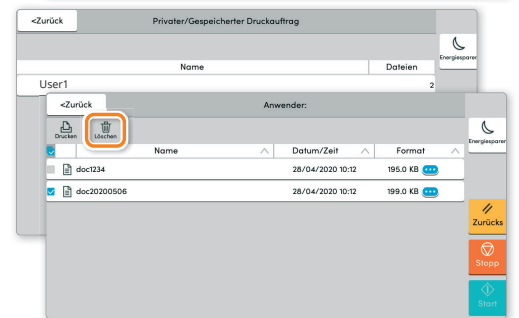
<Zurück

Privater/Gespeicherter Druckauftrag

Energiesparen

| Name | Dateien |
|---|---|
| User1 | 2 |

<Zurück

Anwender:

Energiesparen

Drucken

Löschen

| Name | Datum/Zeit | Format |
|---|---|---|
| doc1234 | 28/04/2020 10:12 | 195.0 KB |
| doc20200506 | 28/04/2020 10:12 | 199.0 KB |

Zurücks

Stopp

Start